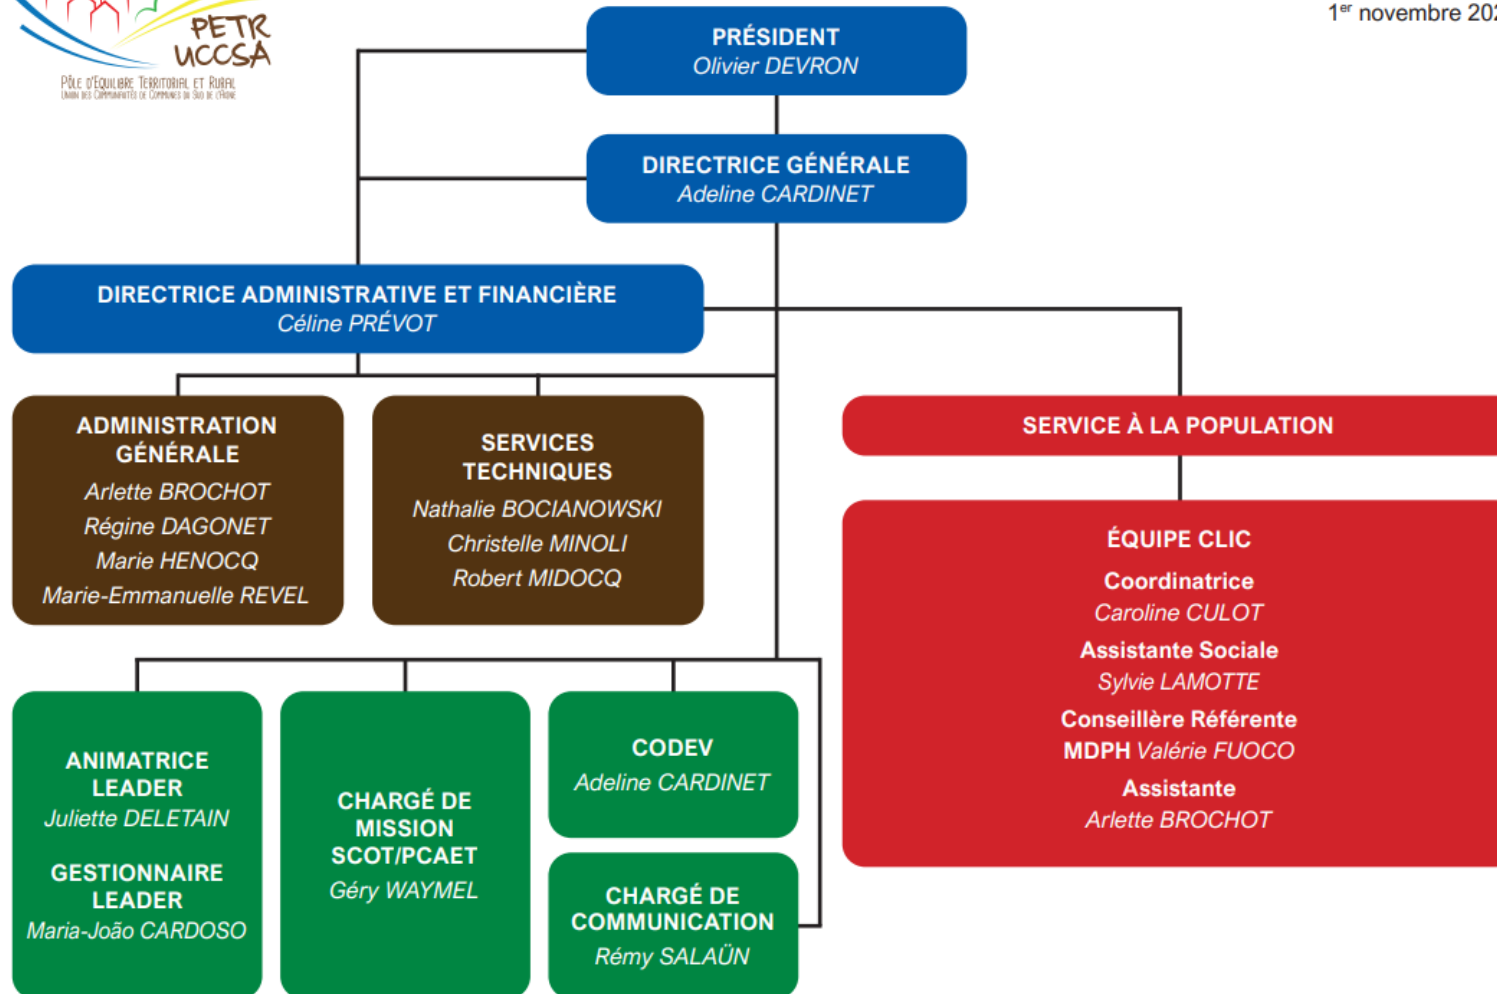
PETR UCCSA
Pôle d'Equilibre Territorial et Rural
Union des Communautés de Communes du Sud de l'Aisne

1$^{er}$ novembre 20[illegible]

PRÉSIDENT
Olivier DEVRON

DIRECTRICE GÉNÉRALE
Adeline CARDINET

DIRECTRICE ADMINISTRATIVE ET FINANCIÈRE
Céline PRÉVOT

ADMINISTRATION GÉNÉRALE
Arlette BROCHOT
Régine DAGONET
Marie HENOCQ
Marie-Emmanuelle REVEL

SERVICES TECHNIQUES
Nathalie BOCIANOWSKI
Christelle MINOLI
Robert MIDOCQ

SERVICE À LA POPULATION

ÉQUIPE CLIC
Coordinatrice
Caroline CULOT
Assistante Sociale
Sylvie LAMOTTE
Conseillère Référente
MDPH Valérie FUOCO
Assistante
Arlette BROCHOT

ANIMATRICE LEADER
Juliette DELETAIN

GESTIONNAIRE LEADER
Maria-João CARDOSO

CHARGÉ DE MISSION SCOT/PCAET
Géry WAYMEL

CODEV
Adeline CARDINET

CHARGÉ DE COMMUNICATION
Rémy SALAÜN